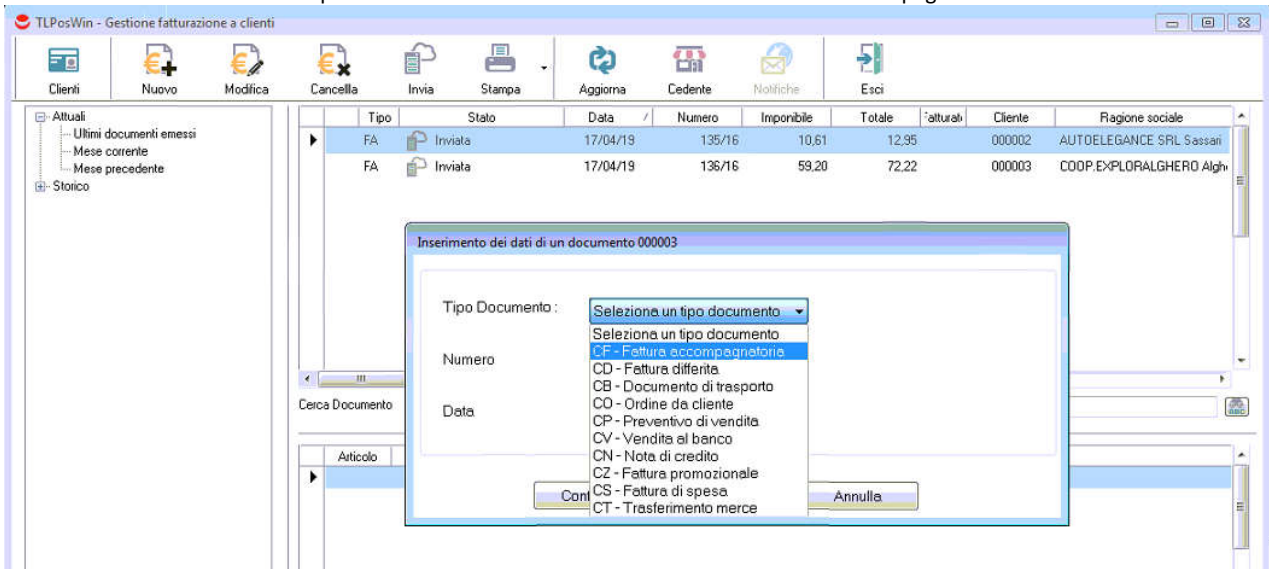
TLPosWin - Gestione fatturazione a clienti

Clienti Nuovo Modifica Cancella Invia Stampa Aggiorna Cedente Notifiche Esci

Attuali
Ultimi documenti emessi
Mese corrente
Mese precedente
Storico

| | Tipo | Stato | Data | Numero | Imponibile | Totale | Fatturat | Cliente | Ragione sociale |
|---|---|---|---|---|---|---|---|---|---|
| ▶ | FA | Inviata | 17/04/19 | 135/16 | 10,61 | 12,95 | | 000002 | AUTOELEGANCE SRL Sassari |
| | FA | Inviata | 17/04/19 | 136/16 | 59,20 | 72,22 | | 000003 | COOP.EXPLORALGHERO Algh |

Cerca Documento

Articolo

Inserimento dei dati di un documento 000003

Tipo Documento :
Selezionа un tipo documento
Selezionа un tipo documento
CF - Fattura accompagnatoria
CD - Fattura differita
CB - Documento di trasporto
CO - Ordine da cliente
CP - Preventivo di vendita
CV - Vendita al banco
CN - Nota di credito
CZ - Fattura promozionale
CS - Fattura di spesa
CT - Trasferimento merce

Numero

Data

Con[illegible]
Annulla